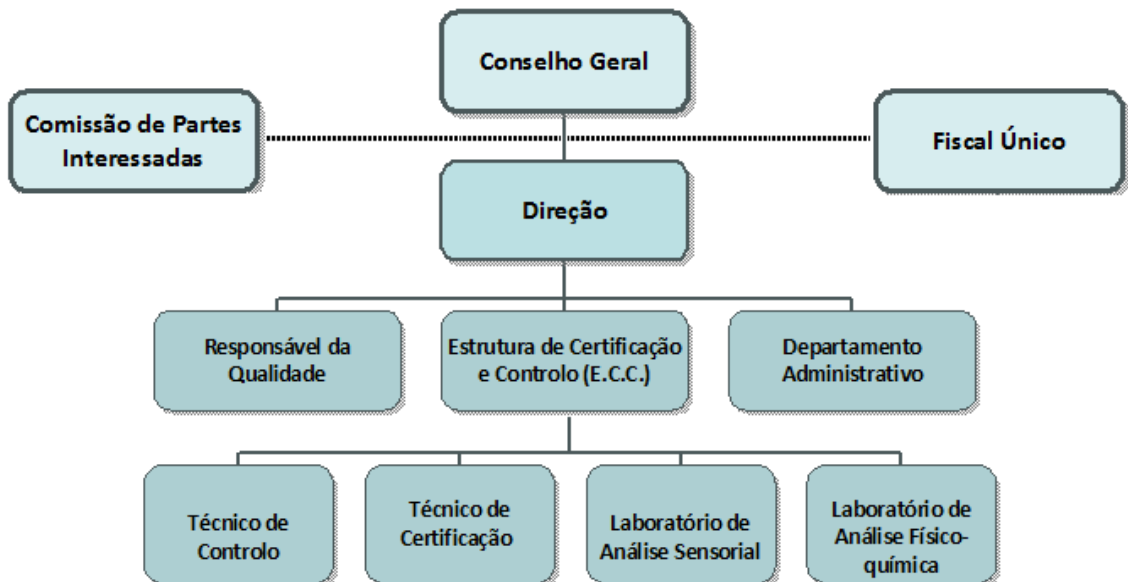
Conselho Geral

Comissão de Partes Interessadas

Fiscal Único

Direção

Responsável da Qualidade

Estrutura de Certificação e Controlo (E.C.C.)

Departamento Administrativo

Técnico de Controlo

Técnico de Certificação

Laboratório de Análise Sensorial

Laboratório de Análise Físico-química